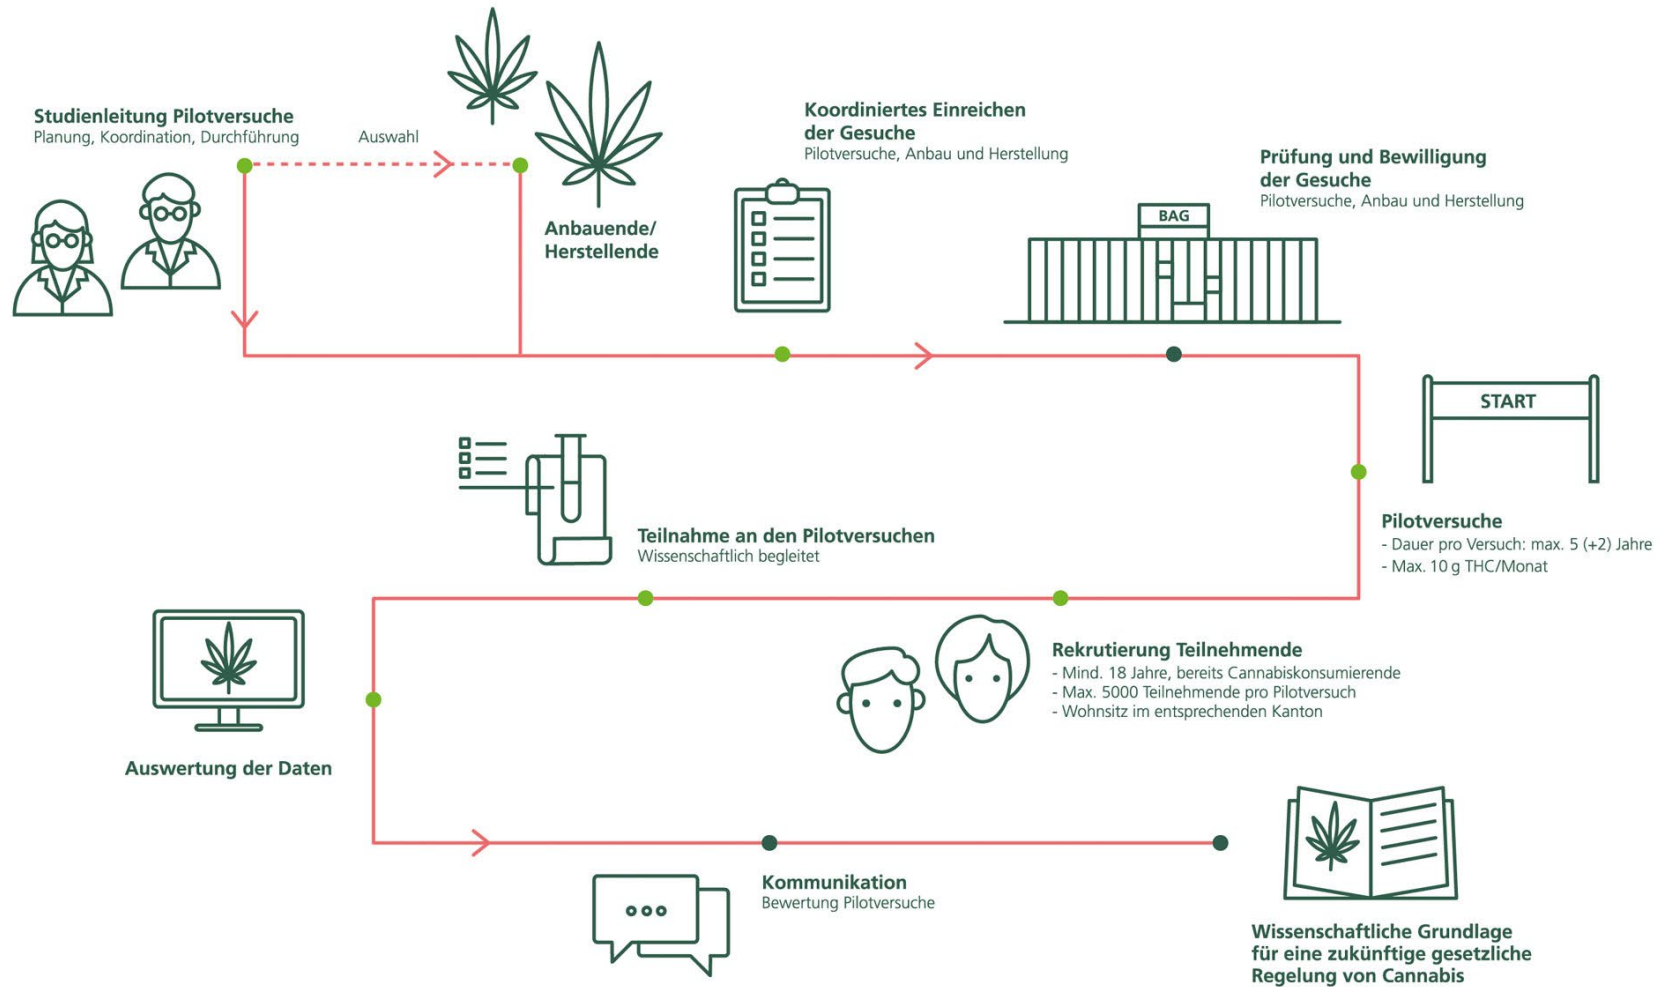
Studienleitung Pilotversuche
Planung, Koordination, Durchführung

Auswahl

Anbauende/
Herstellende

Koordiniertes Einreichen der Gesuche
Pilotversuche, Anbau und Herstellung

Prüfung und Bewilligung der Gesuche
Pilotversuche, Anbau und Herstellung

BAG

START

Pilotversuche
- Dauer pro Versuch: max. 5 (+2) Jahre
- Max. 10 g THC/Monat

Teilnahme an den Pilotversuchen
Wissenschaftlich begleitet

Rekrutierung Teilnehmende
- Mind. 18 Jahre, bereits Cannabiskonsumierende
- Max. 5000 Teilnehmende pro Pilotversuch
- Wohnsitz im entsprechenden Kanton

Auswertung der Daten

Kommunikation
Bewertung Pilotversuche

Wissenschaftliche Grundlage für eine zukünftige gesetzliche Regelung von Cannabis